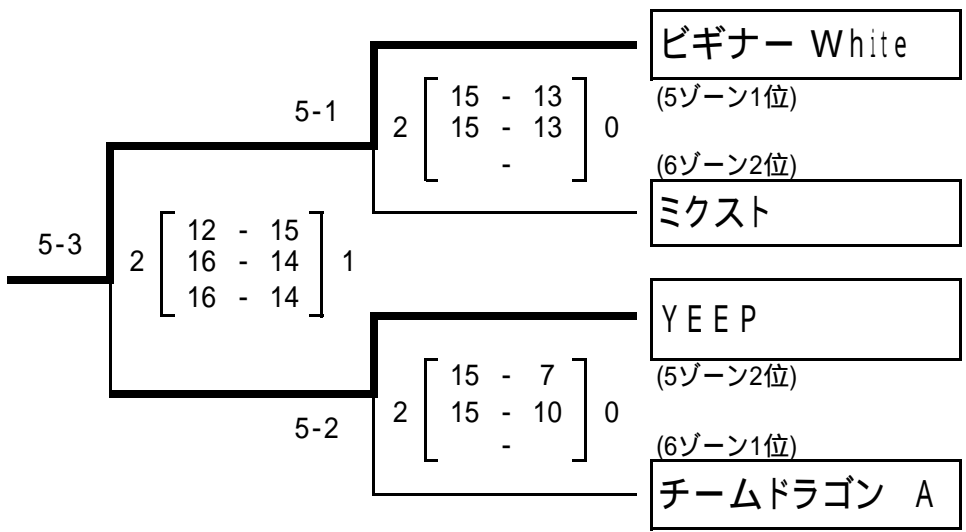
ビギナー White
(5ゾーン1位)

5-1

2 [ 15 - 13 / 15 - 13 / - ] 0

(6ゾーン2位)
ミクスト

5-3

2 [ 12 - 15 / 16 - 14 / 16 - 14 ] 1

YEEP
(5ゾーン2位)

2 [ 15 - 7 / 15 - 10 / - ] 0

5-2

(6ゾーン1位)
チームドラゴン A